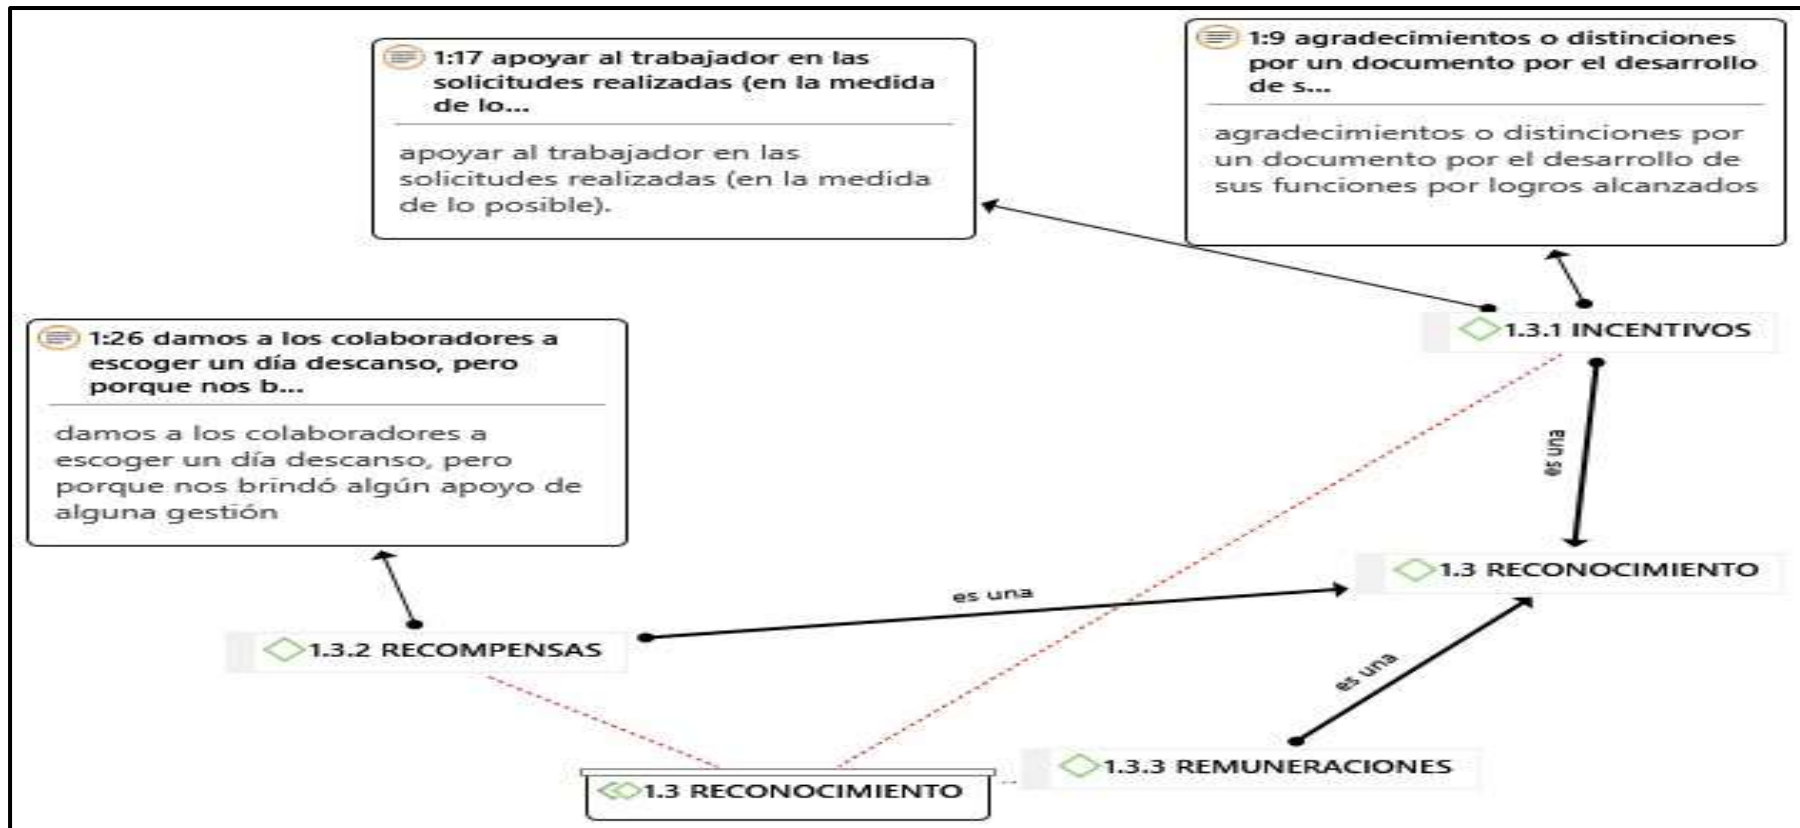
1:17 apoyar al trabajador en las solicitudes realizadas (en la medida de lo...

apoyar al trabajador en las solicitudes realizadas (en la medida de lo posible).

1:9 agradecimientos o distinciones por un documento por el desarrollo de s...

agradecimientos o distinciones por un documento por el desarrollo de sus funciones por logros alcanzados

1:26 damos a los colaboradores a escoger un día descanso, pero porque nos b...

damos a los colaboradores a escoger un día descanso, pero porque nos brindó algún apoyo de alguna gestión

1.3.1 INCENTIVOS

es una

1.3 RECONOCIMIENTO

es una

1.3.2 RECOMPENSAS

es una

1.3.3 REMUNERACIONES

1.3 RECONOCIMIENTO